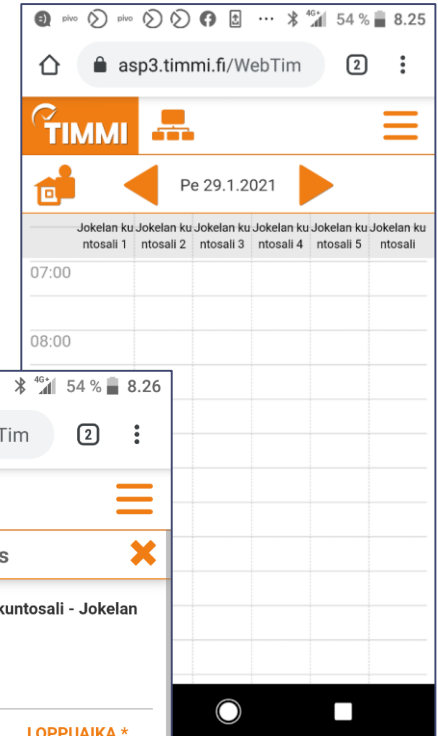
pivo pivo ··· 4G+ 54 % 8.25

asp3.timmi.fi/WebTim 2 ⋮

TIMMI

Pe 29.1.2021

| Jokelan kuntosali 1 | Jokelan kuntosali 2 | Jokelan kuntosali 3 | Jokelan kuntosali 4 | Jokelan kuntosali 5 | Jokelan kuntosali |
|---|---|---|---|---|---|

07:00

08:00

4G+ 54 % 8.26

Tim 2 ⋮

s

kuntosali - Jokelan

LOPPUAIKA *